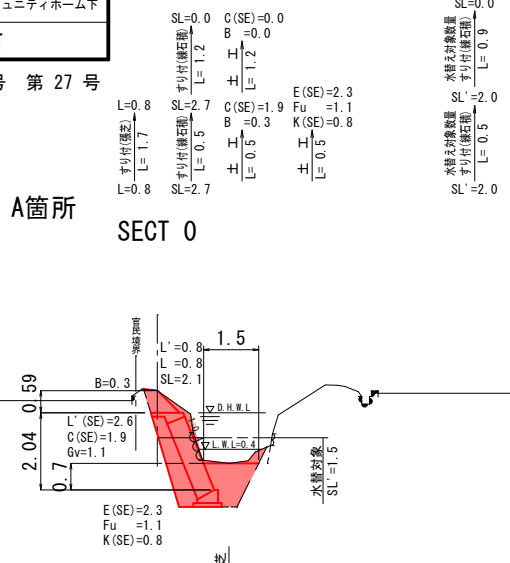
ュニティホーム下

号 第 27 号

SL=0.0
すり付(練石積)
L=1.2
SL=2.7

C(SE)=0.0
B =0.0
H
L=1.2
H

L=0.8
すり付(張芝)
L=1.7
L=0.8

SL=2.7
すり付(練石積)
L=0.5
SL=2.7

C(SE)=1.9
B =0.3
H
L=0.5
H

E(SE)=2.3
Fu =1.1
K(SE)=0.8
H
L=0.5
H

SL=0.0
水替え対象数量
すり付(練石積)
L=0.9
SL'=2.0
水替え対象数量
すり付(練石積)
L=0.5
SL'=2.0

A箇所

SECT 0

境界
1.5
L'=0.8
L =0.8
SL=2.1
0.59
B=0.3
D.H.W.L
0
L'(SE)=2.6
C(SE)=1.9
Gv=1.1
L.W.L=0.4
2.04
水替対象
SL'=1.5
0.7
E(SE)=2.3
Fu =1.1
K(SE)=0.8